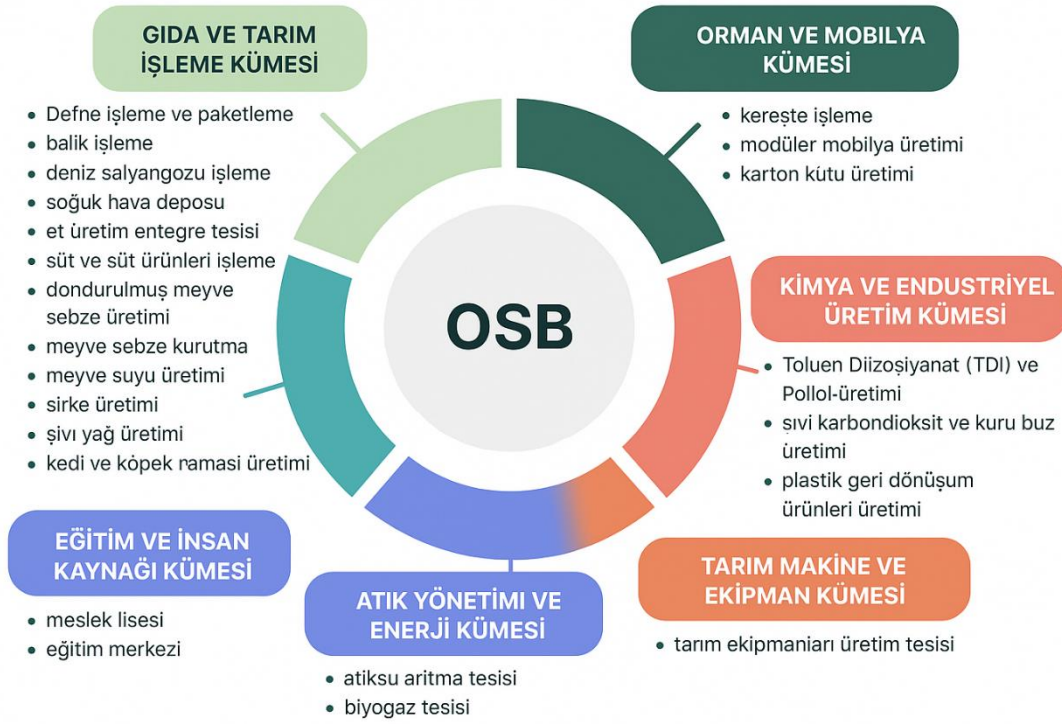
GIDA VE TARIM İŞLEME KÜMESİ

- Defne işleme ve paketleme
- balik işleme
- deniz salyangozu işleme
- soğuk hava deposu
- et üretim entegre tesisi
- süt ve süt ürünleri işleme
- dondurulmuş meyve sebze üretimi
- meyve sebze kurutma
- meyve suyu üretimi
- sirke üretimi
- şivı yağ üretimi
- kedi ve köpek ramasi üretimi

ORMAN VE MOBILYA KÜMESİ

- kereşte işleme
- modüler mobilya üretimi
- karton kutu üretimi

OSB

KİMYA VE ENDUSTRIYEL ÜRETİM KÜMESİ

- Toluen Diizoşiyanat (TDI) ve Pollol-üretimi
- sivi karbondioksit ve kuru buz üretimi
- plastik geri dönüşum ürünleri üretimi

EĞİTIM VE İNSAN KAYNAĞI KÜMESİ

- meslek lisesi
- eğitim merkezi

ATIK YÖNETIMI VE ENERJİ KÜMESİ

- atiksu aritma tesisi
- biyogaz tesisi

TARIM MAKİNE VE EKİPMAN KÜMESİ

- tarım ekipmanıarı üretim tesisi